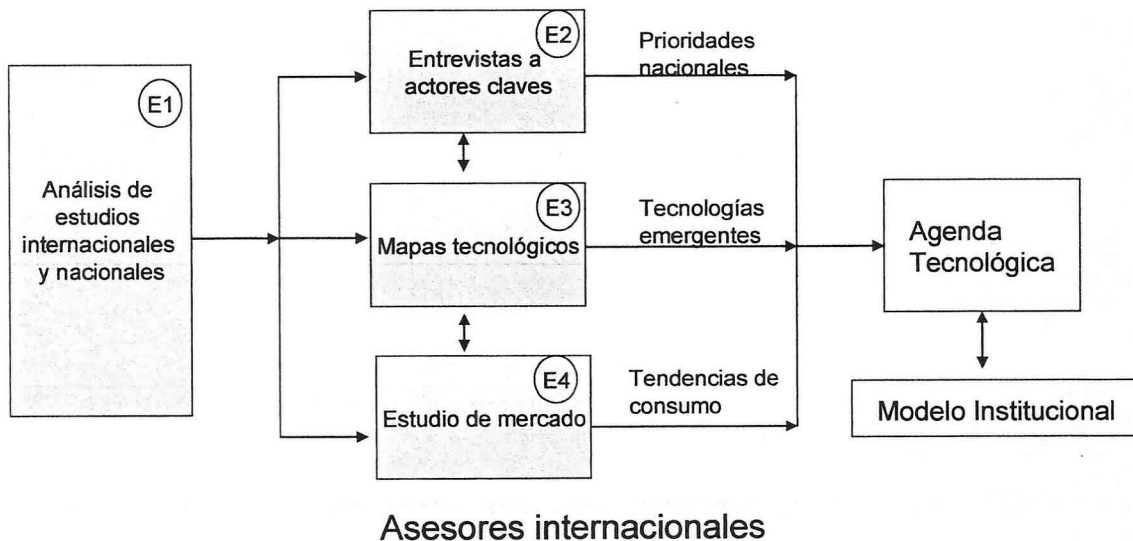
E1
Análisis de estudios internacionales y nacionales

E2
Entrevistas a actores claves

Prioridades nacionales

E3
Mapas tecnológicos

Tecnologías emergentes

E4
Estudio de mercado

Tendencias de consumo

Agenda Tecnológica

Modelo Institucional

Asesores internacionales